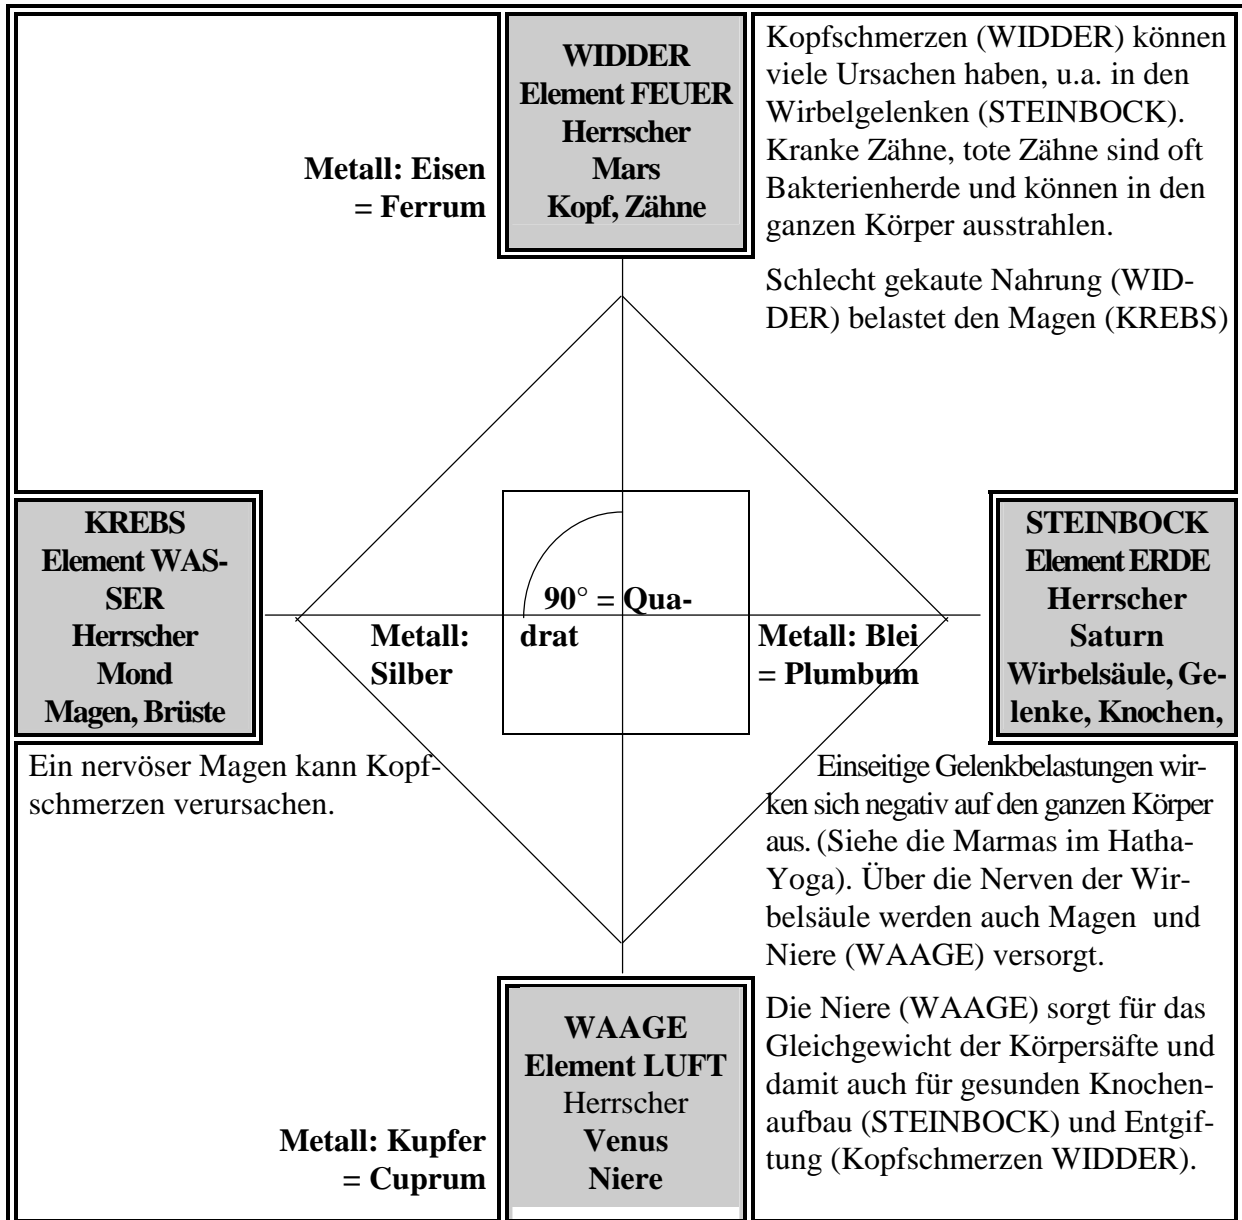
WIDDER
Element FEUER
Herrscher
Mars
Kopf, Zähne

Metall: Eisen
= Ferrum

Kopfschmerzen (WIDDER) können viele Ursachen haben, u.a. in den Wirbelgelenken (STEINBOCK). Kranke Zähne, tote Zähne sind oft Bakterienherde und können in den ganzen Körper ausstrahlen.

Schlecht gekaute Nahrung (WIDDER) belastet den Magen (KREBS)

KREBS
Element WASSER
Herrscher
Mond
Magen, Brüste

Metall:
Silber

90° = Quadrat

Metall: Blei
= Plumbum

STEINBOCK
Element ERDE
Herrscher
Saturn
Wirbelsäule, Gelenke, Knochen,

Ein nervöser Magen kann Kopfschmerzen verursachen.

Einseitige Gelenkbelastungen wirken sich negativ auf den ganzen Körper aus. (Siehe die Marmas im Hatha-Yoga). Über die Nerven der Wirbelsäule werden auch Magen und Niere (WAAGE) versorgt.

Metall: Kupfer
= Cuprum

WAAGE
Element LUFT
Herrscher
Venus
Niere

Die Niere (WAAGE) sorgt für das Gleichgewicht der Körpersäfte und damit auch für gesunden Knochenaufbau (STEINBOCK) und Entgiftung (Kopfschmerzen WIDDER).